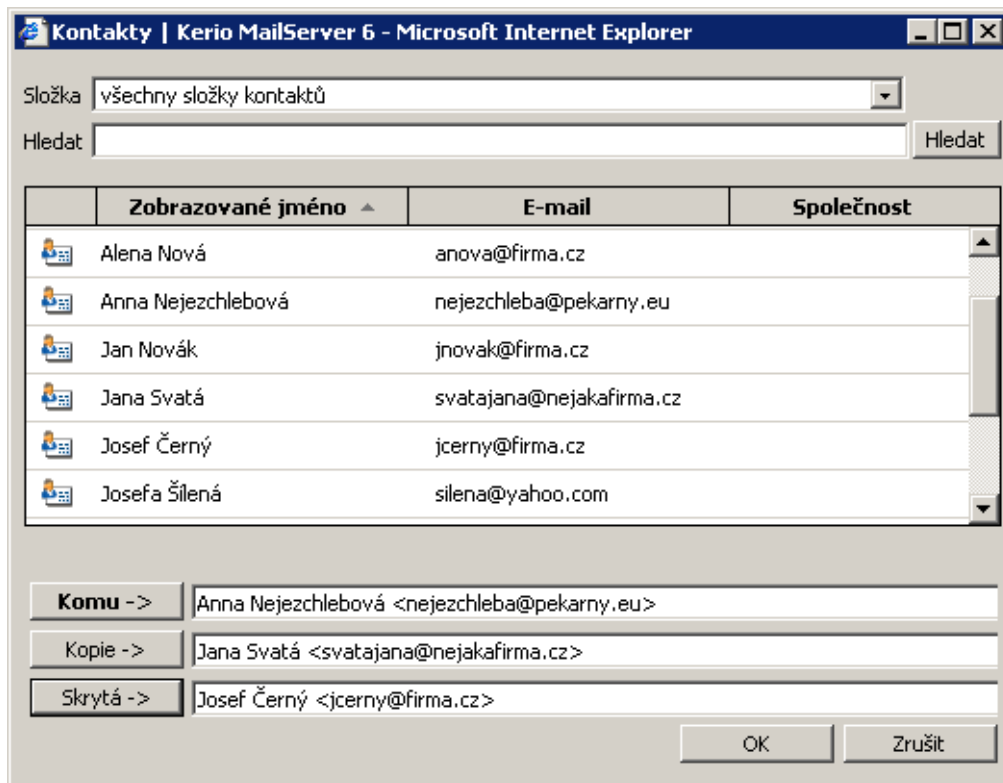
Kontakty | Kerio MailServer 6 - Microsoft Internet Explorer

Složka všechny složky kontaktů

Hledat Hledat

| | Zobrazované jméno | E-mail | Společnost |
|---|---|---|---|
| | Alena Nová | anova@firma.cz | |
| | Anna Nejezchlebová | nejezchleba@pekarny.eu | |
| | Jan Novák | jnovak@firma.cz | |
| | Jana Svatá | svatajana@nejakafirma.cz | |
| | Josef Černý | jcerny@firma.cz | |
| | Josefa Šílená | silena@yahoo.com | |

Komu -> Anna Nejezchlebová <nejezchleba@pekarny.eu>

Kopie -> Jana Svatá <svatajana@nejakafirma.cz>

Skrytá -> Josef Černý <jcerny@firma.cz>

OK Zrušit